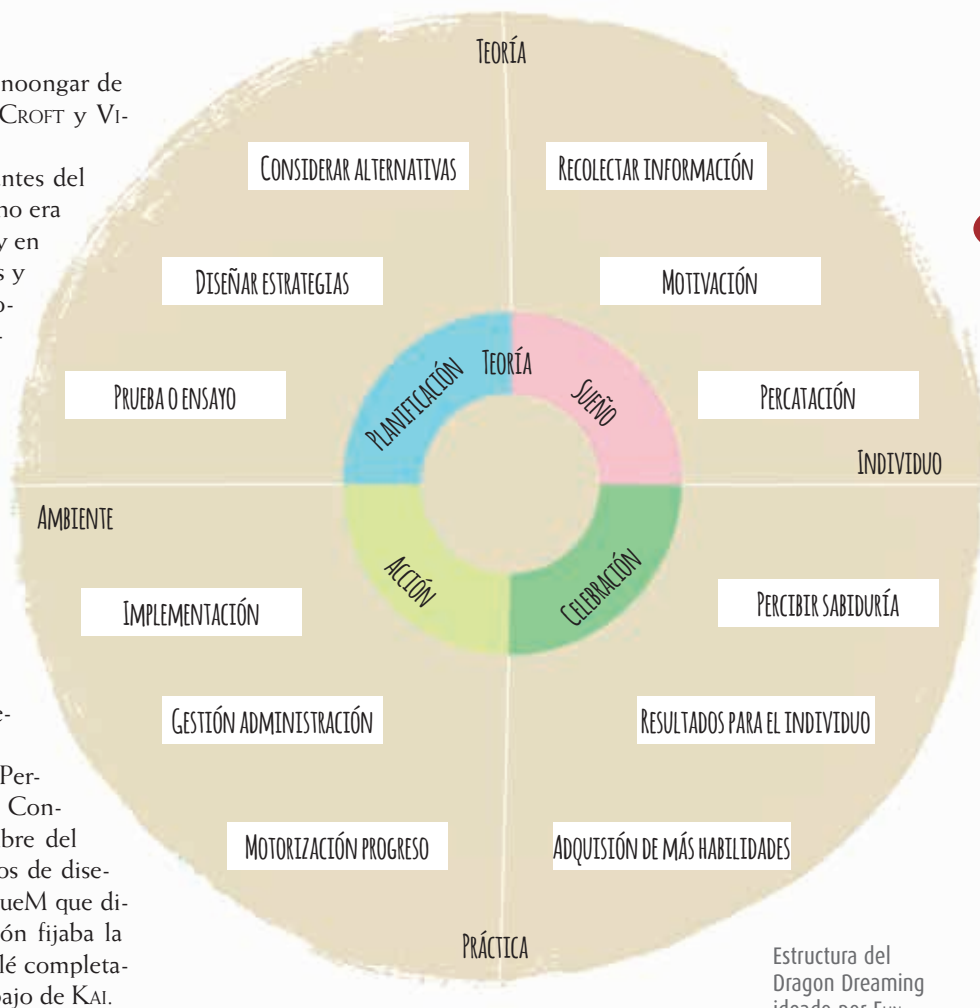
noongar de
Croft y Vi-

ntes del
no era
y en
s y
o-

e-

Per-
Con-
bre del
os de dise-
ueM que di-
ón fijaba la
lé completa-
bajo de Kai.

Teoría

Considerar alternativas

Recolectar información

Diseñar estrategias

Motivación

Prueba o ensayo

Percatación

Teoría

Planificación

Sueño

Individuo

Ambiente

Acción

Celebración

Implementación

Percibir sabiduría

Gestión administración

Resultados para el individuo

Motorización progreso

Adquisión de más habilidades

Práctica

Estructura del Dragon Dreaming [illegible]